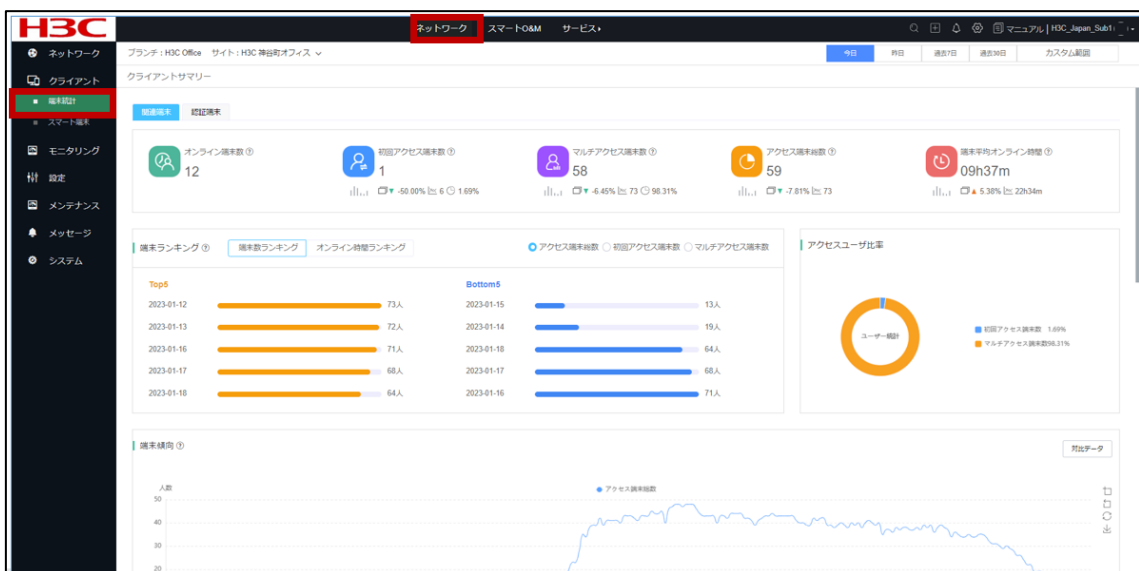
H3C

ネットワーク　スマートO&M　サービス ›

マニュアル | H3C_Japan_Sub1

ネットワーク
クライアント
端末統計
スマート端末
モニタリング
設定
メンテナンス
メッセージ
システム

ブランチ：H3C Office　サイト：H3C 神谷町オフィス ⌄

今日　昨日　過去7日　過去30日　カスタム範囲

クライアントサマリー

関連端末　認証端末

オンライン端末数 ⑦
12

初回アクセス端末数 ⑦
1
▼ -50.00% 6 1.69%

マルチアクセス端末数 ⑦
58
▼ -6.45% 73 98.31%

アクセス端末総数 ⑦
59
▼ -7.81% 73

端末平均オンライン時間 ⑦
09h37m
▲ 5.38% 22h34m

端末ランキング ⑦　端末数ランキング　オンライン時間ランキング　アクセス端末総数　初回アクセス端末数　マルチアクセス端末数

Top5
2023-01-12 73人
2023-01-13 72人
2023-01-16 71人
2023-01-17 68人
2023-01-18 64人

Bottom5
2023-01-15 13人
2023-01-14 19人
2023-01-18 64人
2023-01-17 68人
2023-01-16 71人

アクセスユーザ比率

ユーザー統計

初回アクセス端末数 1.69%
マルチアクセス端末数98.31%

端末傾向 ⑦

対比データ

人数
50
40
30
20

アクセス端末総数